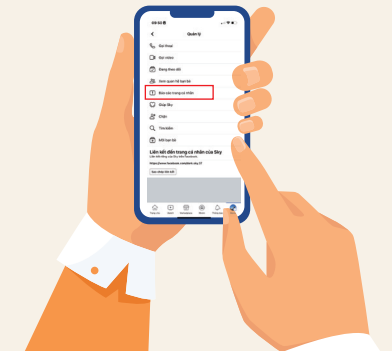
Quản lý

Gọi thoại

Gọi video

Đang theo dõi

Xem quan hệ bạn bè

Báo cáo trang cá nhân

Giúp Sky

Chặn

Tìm kiếm

Mời bạn bè

Liên kết đến trang cá nhân của Sky

https://www.facebook.com/phm.sky.31

Sao chép liên kết